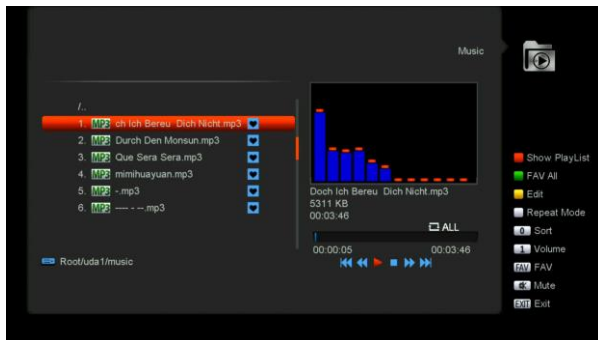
Music

/..

1. MP3 ch Ich Bereu Dich Nicht.mp3
2. MP3 Durch Den Monsun.mp3
3. MP3 Que Sera Sera.mp3
4. MP3 mimihuayuan.mp3
5. MP3 -.mp3
6. MP3 ---- - --.mp3

Root/uda1/music

Doch Ich Bereu Dich Nicht.mp3
5311 KB
00:03:46

ALL

00:00:05
00:03:46

Show PlayList
FAV All
Edit
Repeat Mode
0 Sort
1 Volume
FAV FAV
Mute
EXIT Exit